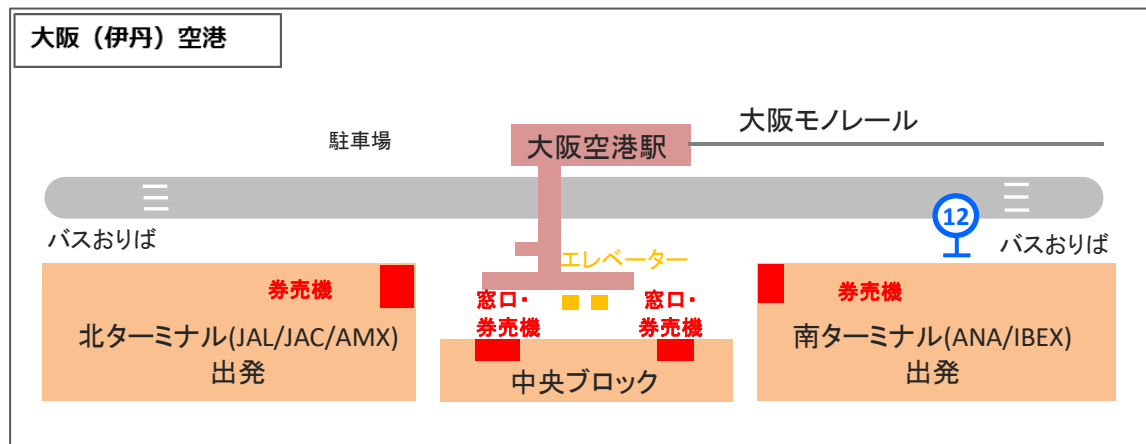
大阪（伊丹）空港

駐車場

大阪空港駅

大阪モノレール

バスおりば

12

バスおりば

エレベーター

券売機

北ターミナル(JAL/JAC/AMX)
出発

窓口・
券売機

窓口・
券売機

中央ブロック

券売機

南ターミナル(ANA/IBEX)
出発